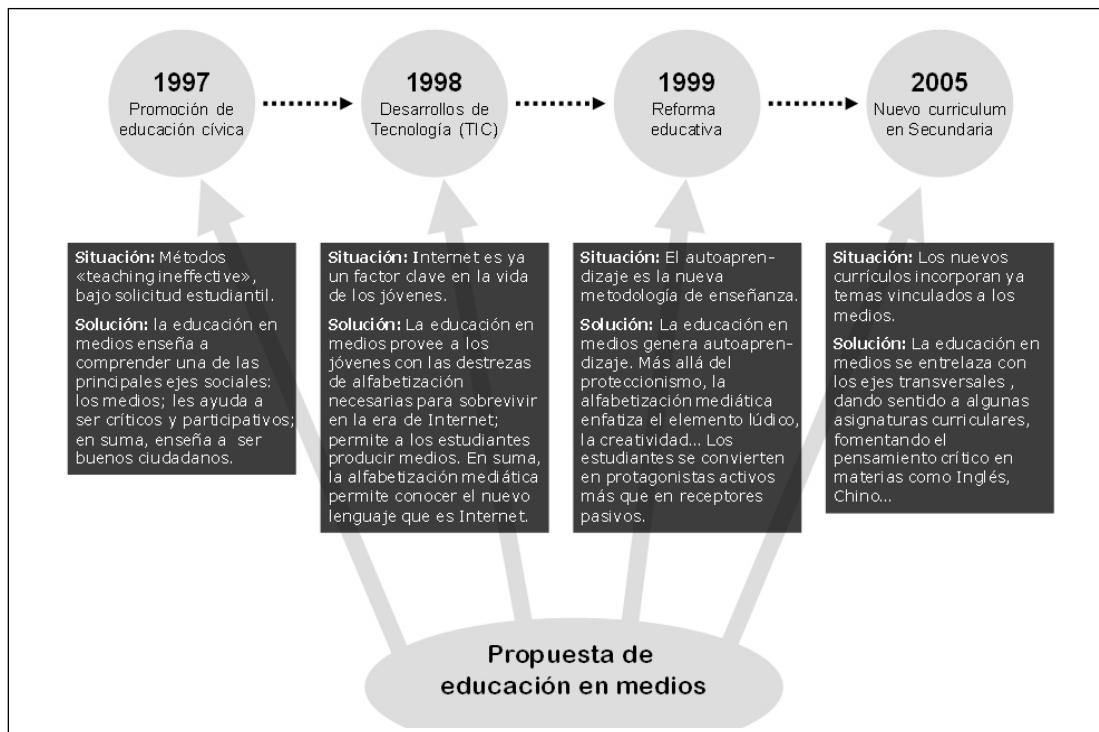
1997
Promoción de educación cívica

1998
Desarrollos de Tecnología (TIC)

1999
Reforma educativa

2005
Nuevo curriculum en Secundaria

**Situación:** Métodos «teaching ineffective», bajo solicitud estudiantil.

**Solución:** la educación en medios enseña a comprender una de las principales ejes sociales: los medios; les ayuda a ser críticos y participativos; en suma, enseña a ser buenos ciudadanos.

**Situación:** Internet es ya un factor clave en la vida de los jóvenes.

**Solución:** La educación en medios provee a los jóvenes con las destrezas de alfabetización necesarias para sobrevivir en la era de Internet; permite a los estudiantes producir medios. En suma, la alfabetización mediática permite conocer el nuevo lenguaje que es Internet.

**Situación:** El autoaprendizaje es la nueva metodología de enseñanza.

**Solución:** La educación en medios genera autoaprendizaje. Más allá del proteccionismo, la alfabetización mediática enfatiza el elemento lúdico, la creatividad... Los estudiantes se convierten en protagonistas activos más que en receptores pasivos.

**Situación:** Los nuevos currículos incorporan ya temas vinculados a los medios.

**Solución:** La educación en medios se entrelaza con los ejes transversales , dando sentido a algunas asignaturas curriculares, fomentando el pensamiento crítico en materias como Inglés, Chino...

Propuesta de educación en medios